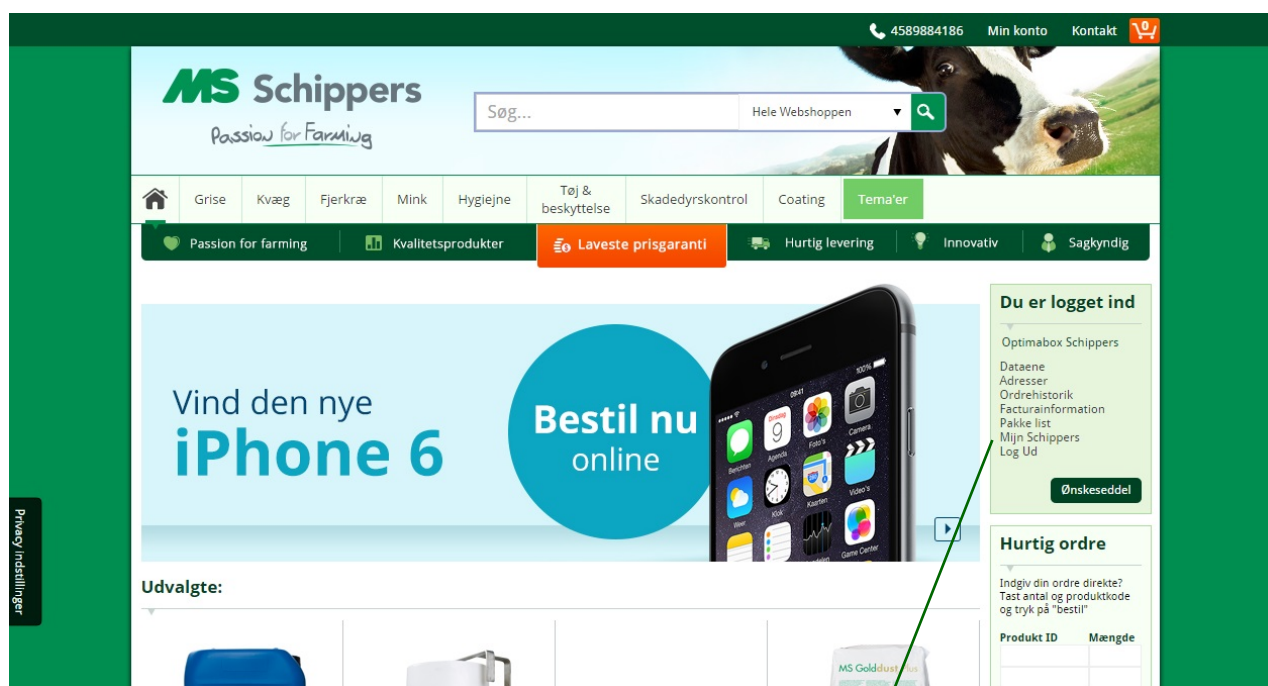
4589884186 Min konto Kontakt 0

MS Schippers
Passion for Farming

Søg... Hele Webshoppen

Grise | Kvæg | Fjerkræ | Mink | Hygiejne | Tøj & beskyttelse | Skadedyrskontrol | Coating | Tema'er

Passion for farming | Kvalitetsprodukter | Laveste prisgaranti | Hurtig levering | Innovativ | Sagkyndig

Vind den nye
iPhone 6

Bestil nu
online

Beskeder Kalender Fotos Kamera Vejr Ur Kort Video's Game Center

Du er logget ind

Optimabox Schippers

Dataene
Adresser
Ordrehistorik
Facturainformation
Pakke list
Mijn Schippers
Log Ud

Ønskeseddel

Hurtig ordre

Indgiv din ordre direkte? Tast antal og produktkode og tryk på "bestil"

| Produkt ID | Mængde |
|---|---|
| | |
| | |

Udvalgte:

MS Golddust

Privacy indstillinger